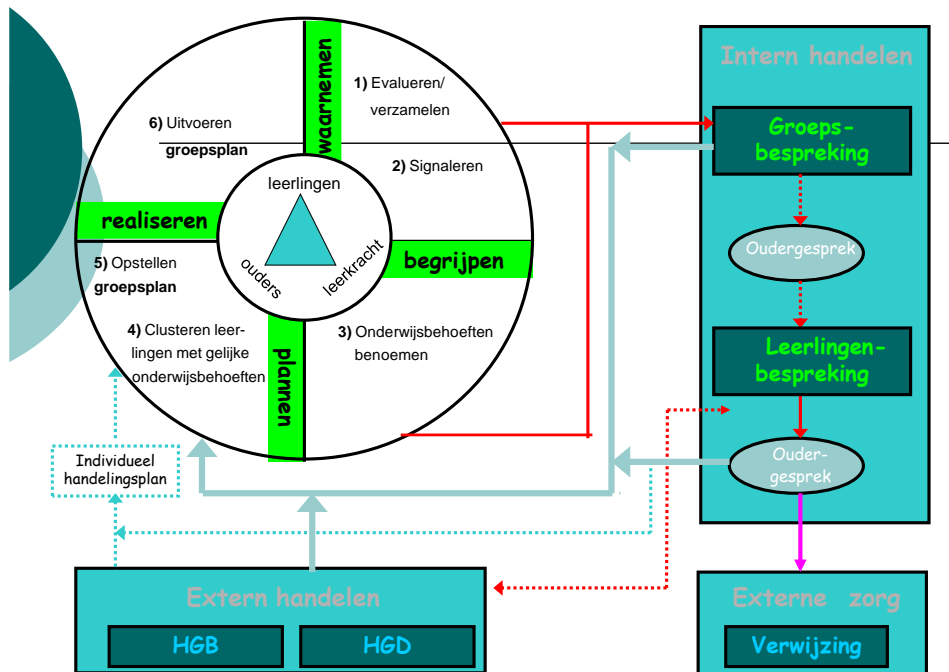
waarnemen

1) Evalueren/ verzamelen

6) Uitvoeren groepsplan

2) Signaleren

leerlingen

realiseren

ouders

leerkracht

begrijpen

5) Opstellen groepsplan

4) Clusteren leerlingen met gelijke onderwijsbehoeften

plannen

3) Onderwijsbehoeften benoemen

Individueel handelingsplan

Intern handelen

Groepsbespreking

Oudergesprek

Leerlingenbespreking

Oudergesprek

Extern handelen

HGB

HGD

Externe zorg

Verwijzing